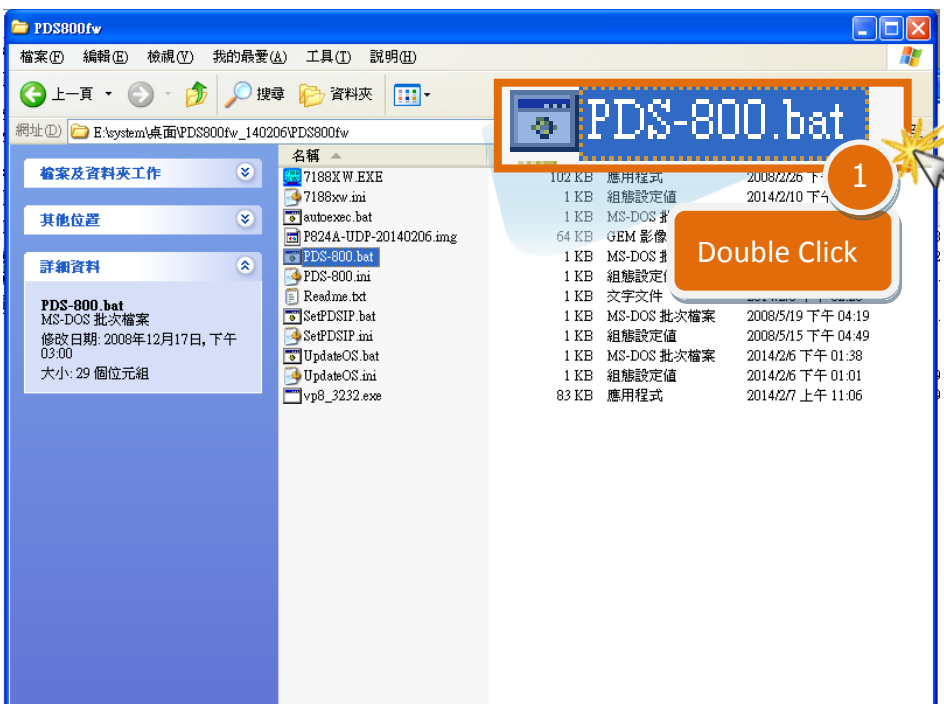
PDS800fw

檔案(F) 編輯(E) 檢視(V) 我的最愛(A) 工具(T) 說明(H)

上一頁 搜尋 資料夾

網址(D) E:\system\桌面\PDS800fw_140206\PDS800fw

PDS-800.bat

1

Double Click

檔案及資料夾工作

其他位置

詳細資料

PDS-800.bat
MS-DOS 批次檔案
修改日期: 2008年12月17日, 下午 03:00
大小: 29 個位元組

名稱

| 名稱 | 大小 | 類型 | 修改日期 |
|---|---|---|---|
| 7188XW.EXE | 102 KB | 應用程式 | 2008/2/26 下午 |
| 7188xw.ini | 1 KB | 組態設定值 | 2014/2/10 下午 |
| autoexec.bat | 1 KB | MS-DOS 批 | |
| P824A-UDP-20140206.img | 64 KB | GEM 影像 | |
| PDS-800.bat | 1 KB | MS-DOS 批 | |
| PDS-800.ini | 1 KB | 組態設定值 | |
| Readme.txt | 1 KB | 文字文件 | |
| SetPDSIP.bat | 1 KB | MS-DOS 批次檔案 | 2008/5/19 下午 04:19 |
| SetPDSIP.ini | 1 KB | 組態設定值 | 2008/5/15 下午 04:49 |
| UpdateOS.bat | 1 KB | MS-DOS 批次檔案 | 2014/2/6 下午 01:38 |
| UpdateOS.ini | 1 KB | 組態設定值 | 2014/2/6 下午 01:01 |
| vp8_3232.exe | 83 KB | 應用程式 | 2014/2/7 上午 11:06 |